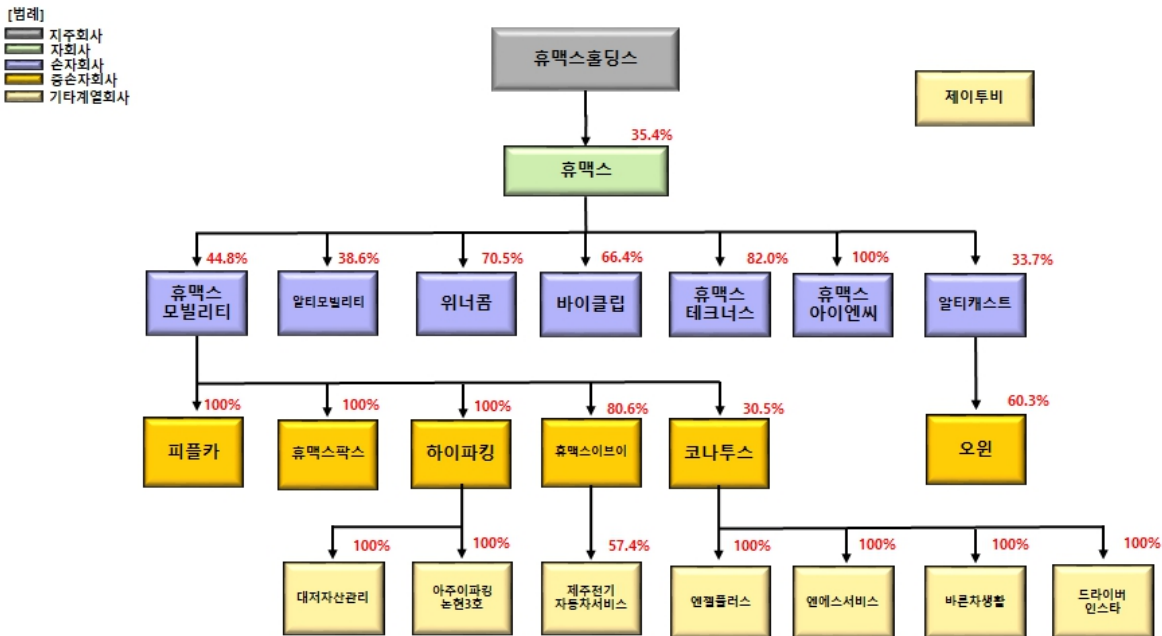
[범례]
지주회사
자회사
손자회사
증손자회사
기타계열회사

휴맥스홀딩스

제이투비

35.4%

휴맥스

44.8%
휴맥스 모빌리티

38.6%
알티모빌리티

70.5%
위너콤

66.4%
바이클립

82.0%
휴맥스 테크너스

100%
휴맥스 아이엔씨

33.7%
알티캐스트

100%
피플카

100%
휴맥스팍스

100%
하이파킹

80.6%
휴맥스이브이

30.5%
코나투스

60.3%
오윈

100%
대저자산관리

100%
아주이파킹 논현3호

57.4%
제주전기 자동차서비스

100%
엔젤플러스

100%
엔에스서비스

100%
바른차생활

100%
드라이버 인스타